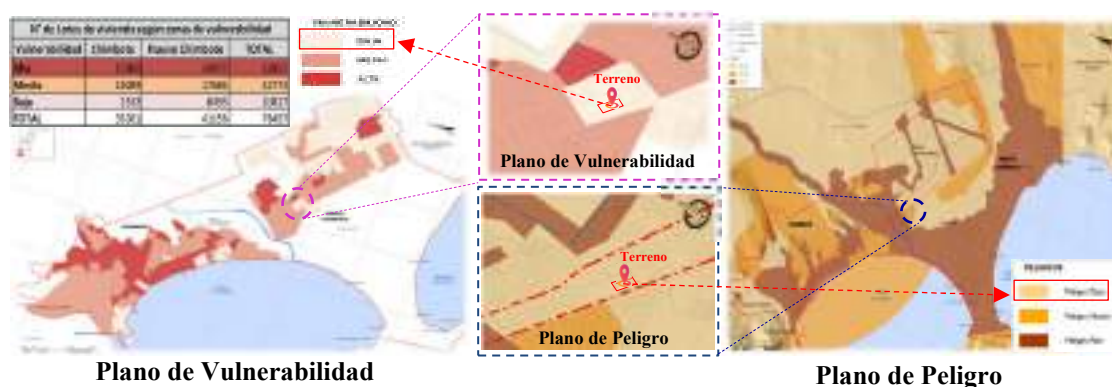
N° de Lotes de vivienda según zonas de vulnerabilidad

| Vulnerabilidad | Chimbote | Nuevo Chimbote | TOTAL |
|---|---|---|---|
| Alta | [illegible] | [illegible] | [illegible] |
| Media | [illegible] | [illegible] | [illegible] |
| Baja | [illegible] | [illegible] | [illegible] |
| TOTAL | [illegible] | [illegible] | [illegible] |

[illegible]
BAJA
MEDIA
ALTA

Terreno
Plano de Vulnerabilidad

Terreno
Plano de Peligro

PELIGROS
Peligro Bajo
Peligro Medio
Peligro Alto

Plano de Vulnerabilidad
Plano de Peligro